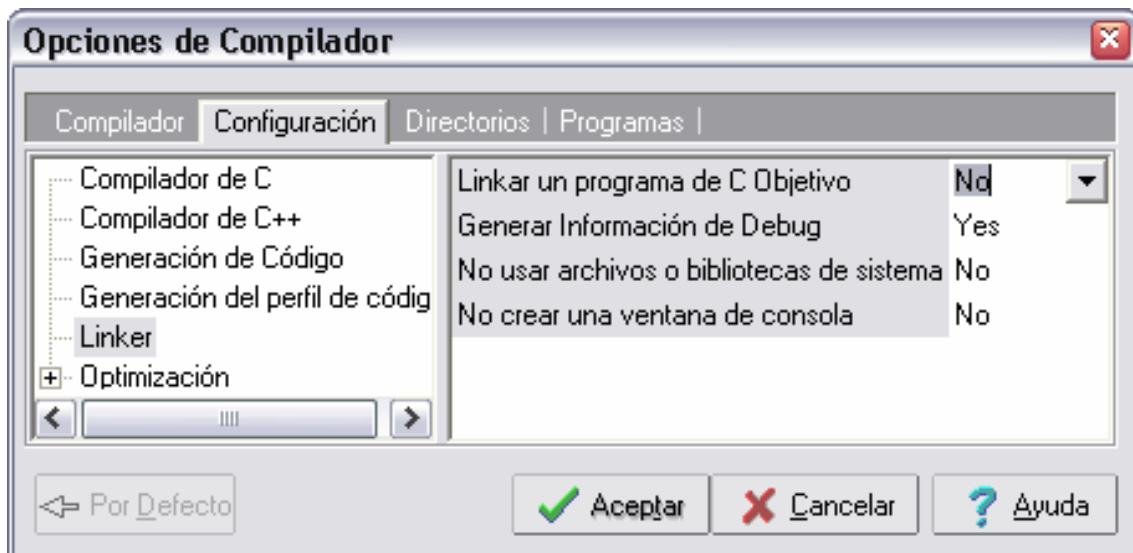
Opciones de Compilador

Compilador | Configuración | Directorios | Programas |

Compilador de C
Compilador de C++
Generación de Código
Generación del perfil de códig
Linker
Optimización

| | |
|---|---|
| Linkar un programa de C Objetivo | No |
| Generar Información de Debug | Yes |
| No usar archivos o bibliotecas de sistema | No |
| No crear una ventana de consola | No |

Por Defecto
Aceptar
Cancelar
Ayuda